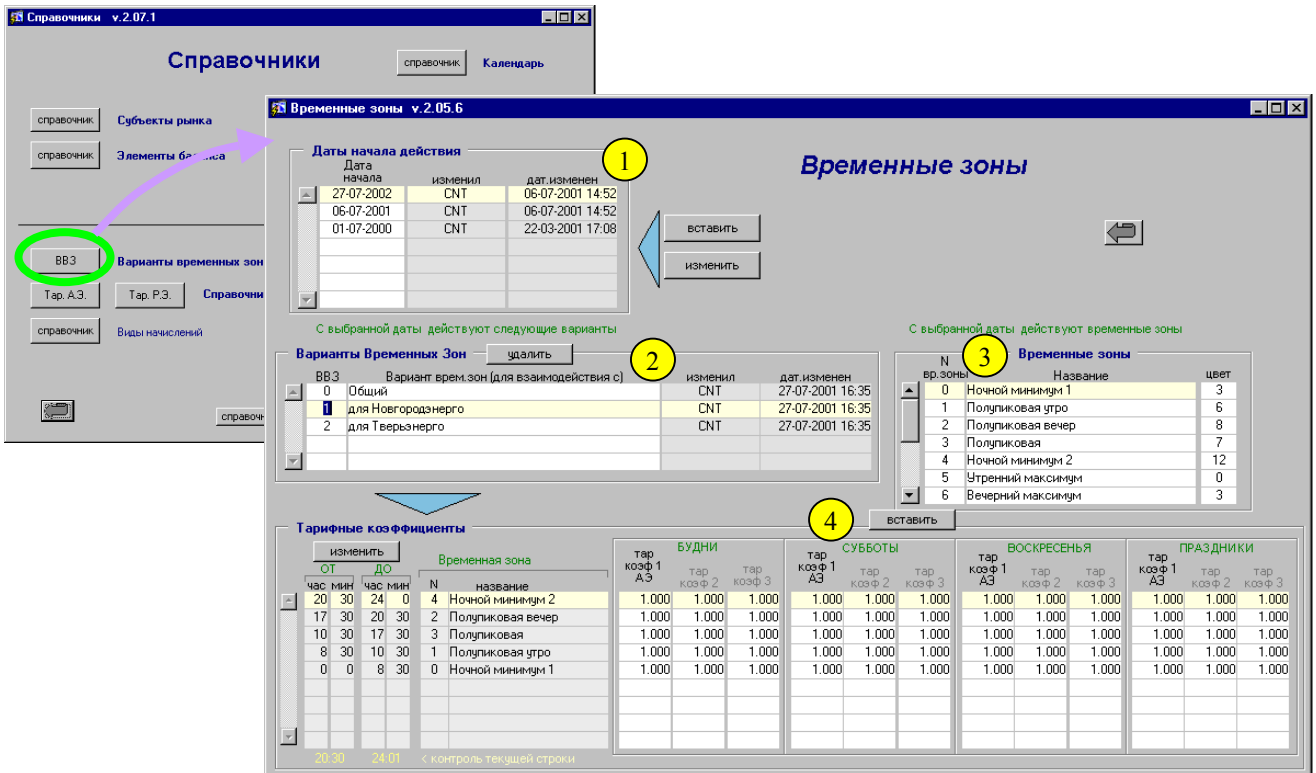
Справочники v.2.07.1

Справочники

справочник Календарь

справочник Субъекты рынка

справочник Элементы баланса

ВВЗ Варианты временных зон

Тар. А.Э. Тар. Р.Э. Справочни

справочник Виды начислений

справочн

Временные зоны v.2.05.6

Даты начала действия

1

| Дата начала | изменил | дат.изменен |
|---|---|---|
| 27-07-2002 | CNT | 06-07-2001 14:52 |
| 06-07-2001 | CNT | 06-07-2001 14:52 |
| 01-07-2000 | CNT | 22-03-2001 17:08 |

вставить

изменить

Временные зоны

С выбранной даты действуют следующие варианты

С выбранной даты действуют временные зоны

Варианты Временных Зон удалить

2

| ВВЗ | Вариант врем.зон (для взаимодействия с) | изменил | дат.изменен |
|---|---|---|---|
| 0 | Общий | CNT | 27-07-2001 16:35 |
| 1 | для Новгородэнерго | CNT | 27-07-2001 16:35 |
| 2 | для Тверьэнерго | CNT | 27-07-2001 16:35 |

3

Временные зоны

| N вр.зоны | Название | цвет |
|---|---|---|
| 0 | Ночной минимум 1 | 3 |
| 1 | Полупиковая утро | 6 |
| 2 | Полупиковая вечер | 8 |
| 3 | Полупиковая | 7 |
| 4 | Ночной минимум 2 | 12 |
| 5 | Утренний максимум | 0 |
| 6 | Вечерний максимум | 3 |

4

вставить

Тарифные коэффициенты

изменить

Временная зона

БУДНИ СУББОТЫ ВОСКРЕСЕНЬЯ ПРАЗДНИКИ

| ОТ час | ОТ мин | ДО час | ДО мин | N | название | тар коэф 1 АЭ | тар коэф 2 | тар коэф 3 | тар коэф 1 АЭ | тар коэф 2 | тар коэф 3 | тар коэф 1 АЭ | тар коэф 2 | тар коэф 3 | тар коэф 1 АЭ | тар коэф 2 | тар коэф 3 |
|---|---|---|---|---|---|---|---|---|---|---|---|---|---|---|---|---|---|
| 20 | 30 | 24 | 0 | 4 | Ночной минимум 2 | 1.000 | 1.000 | 1.000 | 1.000 | 1.000 | 1.000 | 1.000 | 1.000 | 1.000 | 1.000 | 1.000 | 1.000 |
| 17 | 30 | 20 | 30 | 2 | Полупиковая вечер | 1.000 | 1.000 | 1.000 | 1.000 | 1.000 | 1.000 | 1.000 | 1.000 | 1.000 | 1.000 | 1.000 | 1.000 |
| 10 | 30 | 17 | 30 | 3 | Полупиковая | 1.000 | 1.000 | 1.000 | 1.000 | 1.000 | 1.000 | 1.000 | 1.000 | 1.000 | 1.000 | 1.000 | 1.000 |
| 8 | 30 | 10 | 30 | 1 | Полупиковая утро | 1.000 | 1.000 | 1.000 | 1.000 | 1.000 | 1.000 | 1.000 | 1.000 | 1.000 | 1.000 | 1.000 | 1.000 |
| 0 | 0 | 8 | 30 | 0 | Ночной минимум 1 | 1.000 | 1.000 | 1.000 | 1.000 | 1.000 | 1.000 | 1.000 | 1.000 | 1.000 | 1.000 | 1.000 | 1.000 |

20:30 24:01 < контроль текущей строки